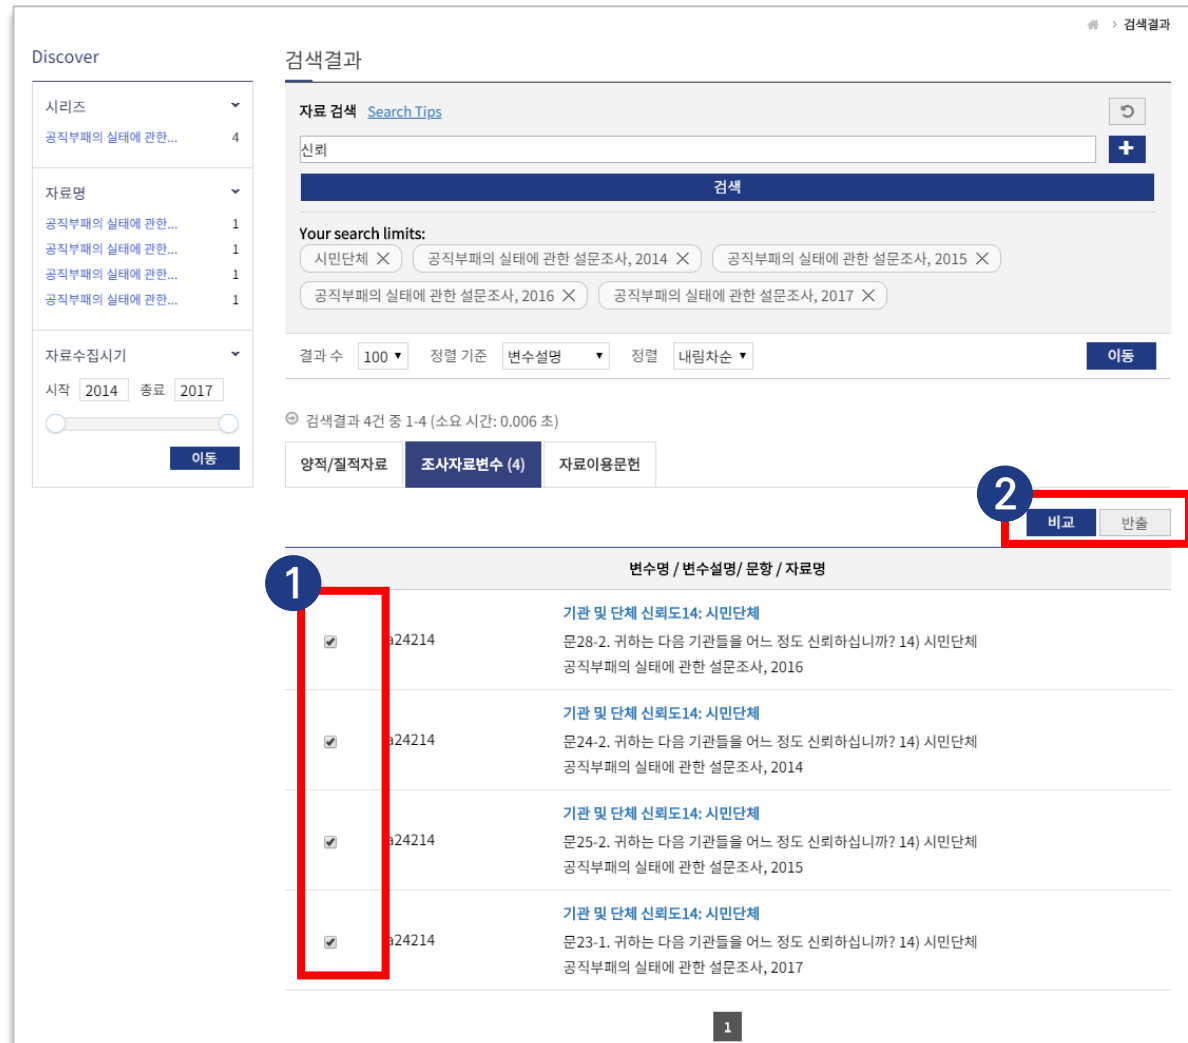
> 검색결과

Discover

시리즈

공직부패의 실태에 관한... 4

자료명

공직부패의 실태에 관한... 1
공직부패의 실태에 관한... 1
공직부패의 실태에 관한... 1
공직부패의 실태에 관한... 1

자료수집시기

시작 2014 종료 2017

이동

검색결과

자료 검색 Search Tips

신뢰

검색

Your search limits:

시민단체 ×
공직부패의 실태에 관한 설문조사, 2014 ×
공직부패의 실태에 관한 설문조사, 2015 ×
공직부패의 실태에 관한 설문조사, 2016 ×
공직부패의 실태에 관한 설문조사, 2017 ×

결과 수 100 ▾ 정렬 기준 변수설명 ▾ 정렬 내림차순 ▾ 이동

검색결과 4건 중 1-4 (소요 시간: 0.006 초)

양적/질적자료 | 조사자료변수 (4) | 자료이용문헌

2

비교 반출

1

변수명 / 변수설명/ 문항 / 자료명

a24214
기관 및 단체 신뢰도14: 시민단체
문28-2. 귀하는 다음 기관들을 어느 정도 신뢰하십니까? 14) 시민단체
공직부패의 실태에 관한 설문조사, 2016

a24214
기관 및 단체 신뢰도14: 시민단체
문24-2. 귀하는 다음 기관들을 어느 정도 신뢰하십니까? 14) 시민단체
공직부패의 실태에 관한 설문조사, 2014

a24214
기관 및 단체 신뢰도14: 시민단체
문25-2. 귀하는 다음 기관들을 어느 정도 신뢰하십니까? 14) 시민단체
공직부패의 실태에 관한 설문조사, 2015

a24214
기관 및 단체 신뢰도14: 시민단체
문23-1. 귀하는 다음 기관들을 어느 정도 신뢰하십니까? 14) 시민단체
공직부패의 실태에 관한 설문조사, 2017

1